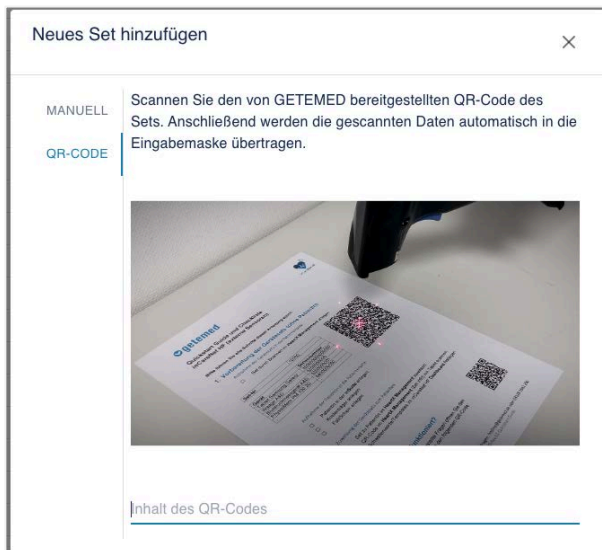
Neues Set hinzufügen

×

MANUELL

QR-CODE

Scannen Sie den von GETEMED bereitgestellten QR-Code des Sets. Anschließend werden die gescannten Daten automatisch in die Eingabemaske übertragen.

getemed

Inhalt des QR-Codes